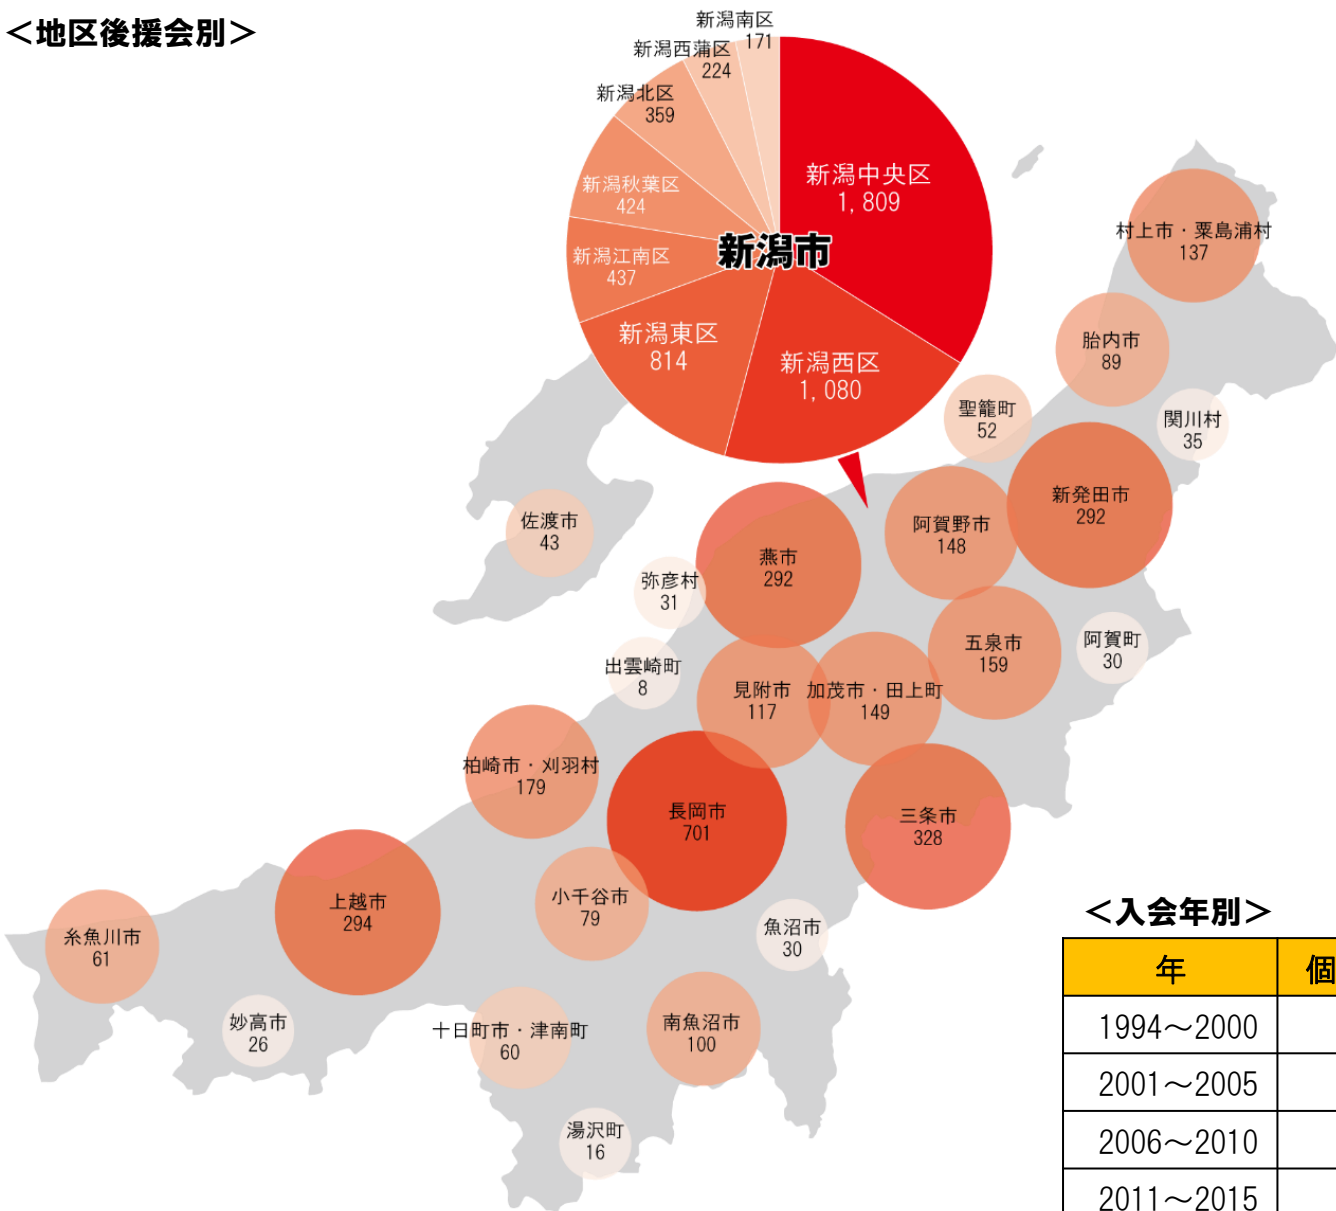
＜地区後援会別＞

新潟南区 171
新潟西蒲区 224
新潟北区 359
新潟秋葉区 424
新潟江南区 437
新潟東区 814
新潟中央区 1, 809
新潟西区 1, 080
新潟市

村上市・粟島浦村 137
胎内市 89
関川村 35
聖籠町 52
新発田市 292
阿賀野市 148
佐渡市 43
燕市 292
弥彦村 31
五泉市 159
阿賀町 30
出雲崎町 8
見附市 117
加茂市・田上町 149
柏崎市・刈羽村 179
長岡市 701
三条市 328
上越市 294
小千谷市 79
糸魚川市 61
魚沼市 30
妙高市 26
十日町市・津南町 60
南魚沼市 100
湯沢町 16

＜入会年別＞

| 年 | 個 |
|---|---|
| 1994～2000 | |
| 2001～2005 | |
| 2006～2010 | |
| 2011～2015 | |